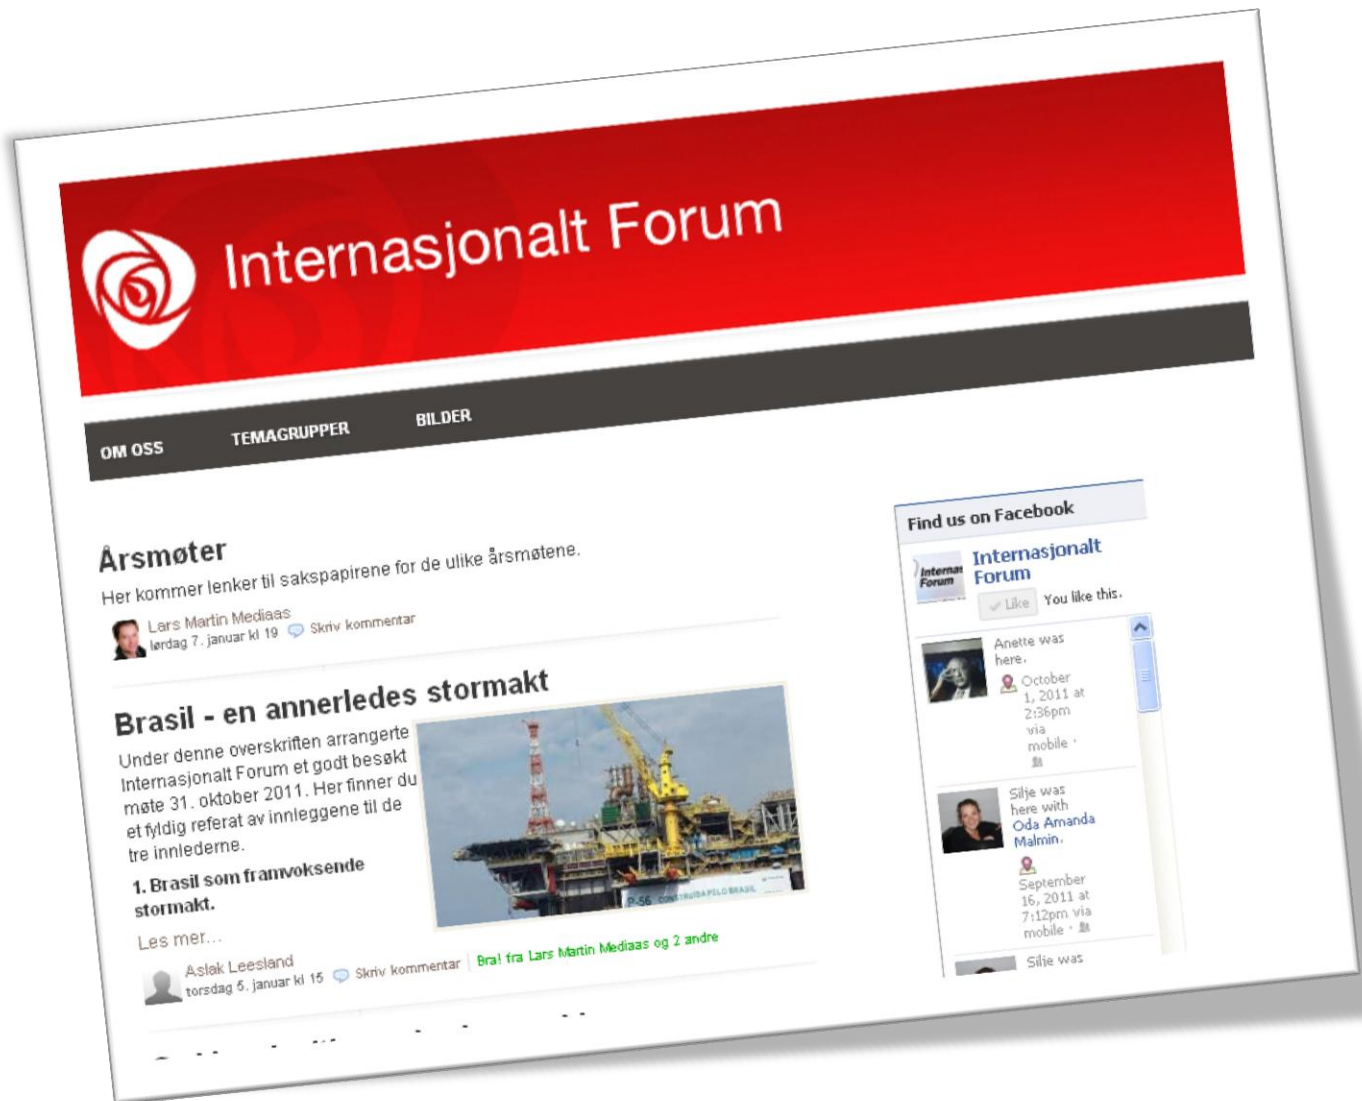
Internasjonalt Forum

OM OSS TEMAGRUPPER BILDER

Årsmøter

Her kommer lenker til sakspapirene for de ulike årsmøtene.

Lars Martin Mediaas
lørdag 7. januar kl 19 Skriv kommentar

Brasil - en annerledes stormakt

Under denne overskriften arrangerte Internasjonalt Forum et godt besøkt møte 31. oktober 2011. Her finner du et fyldig referat av innleggene til de tre innlederne.

1. Brasil som framvoksende stormakt.

Les mer...

P-56 CONSTRUIDA PELO BRASIL

Aslak Leesland
torsdag 5. januar kl 15 Skriv kommentar | Bra! fra Lars Martin Mediaas og 2 andre

Find us on Facebook

Internasjonalt Forum

Like You like this.

Anette was here.
October 1, 2011 at 2:36pm via mobile ·

Silje was here with Oda Amanda Malmin.
September 16, 2011 at 7:12pm via mobile ·

Silje was